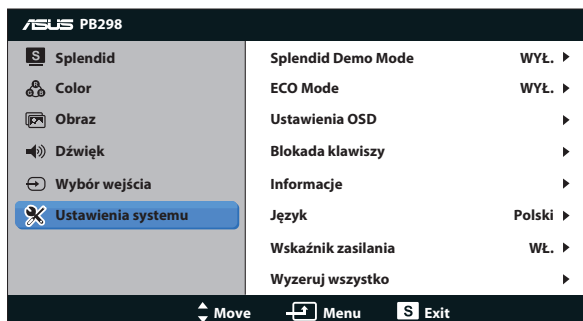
ASUS PB298

Splendid
Color
Obraz
Dźwięk
Wybór wejścia
Ustawienia systemu

| | |
|---|---|
| Splendid Demo Mode | WYŁ. ▶ |
| ECO Mode | WYŁ. ▶ |
| Ustawienia OSD | ▶ |
| Blokada klawiszy | ▶ |
| Informacje | ▶ |
| Język | Polski ▶ |
| Wskaźnik zasilania | WŁ. ▶ |
| Wyzeruj wszystko | ▶ |

Move Menu Exit